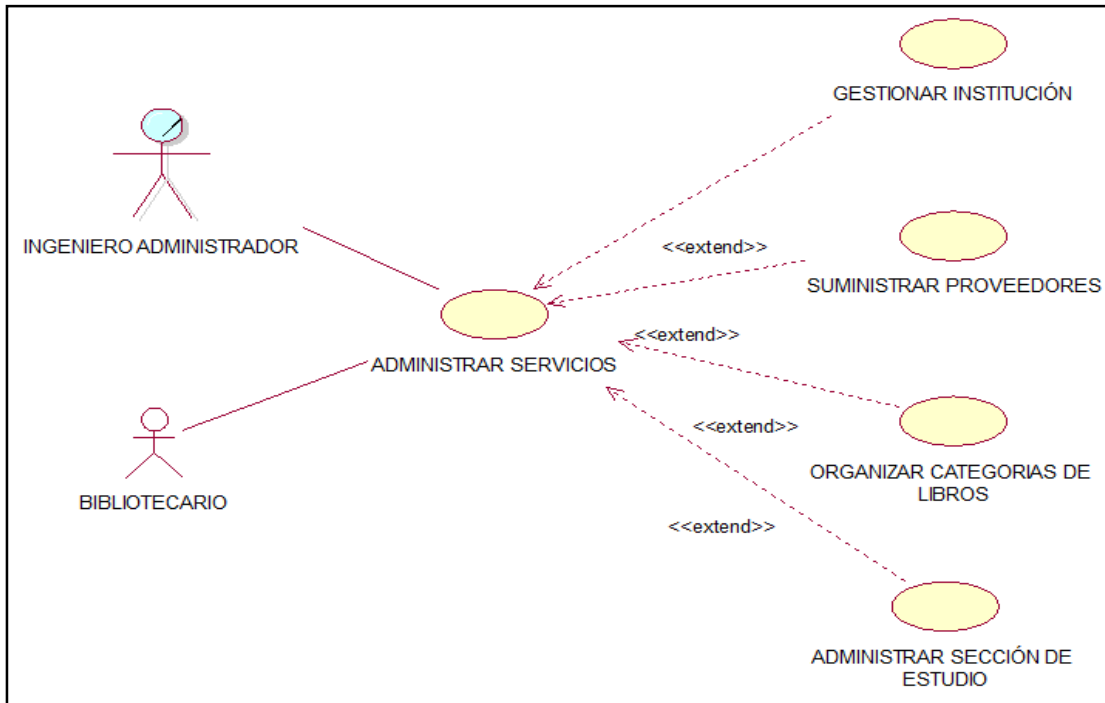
GESTIONAR INSTITUCIÓN

INGENIERO ADMINISTRADOR

<<extend>>

SUMINISTRAR PROVEEDORES

<<extend>>

ADMINISTRAR SERVICIOS

<<extend>>

ORGANIZAR CATEGORIAS DE LIBROS

BIBLIOTECARIO

<<extend>>

ADMINISTRAR SECCIÓN DE ESTUDIO